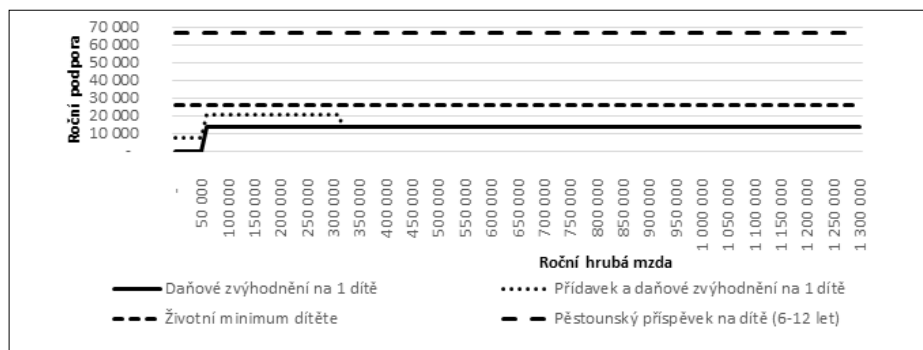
Roční podpora

70 000
60 000
50 000
40 000
30 000
20 000
10 000
-

-
50 000
100 000
150 000
200 000
250 000
300 000
350 000
400 000
450 000
500 000
550 000
600 000
650 000
700 000
750 000
800 000
850 000
900 000
950 000
1 000 000
1 050 000
1 100 000
1 150 000
1 200 000
1 250 000
1 300 000

Roční hrubá mzda

Daňové zvýhodnění na 1 dítě
Přídavek a daňové zvýhodnění na 1 dítě
Životní minimum dítěte
Pěstounský příspěvek na dítě (6-12 let)